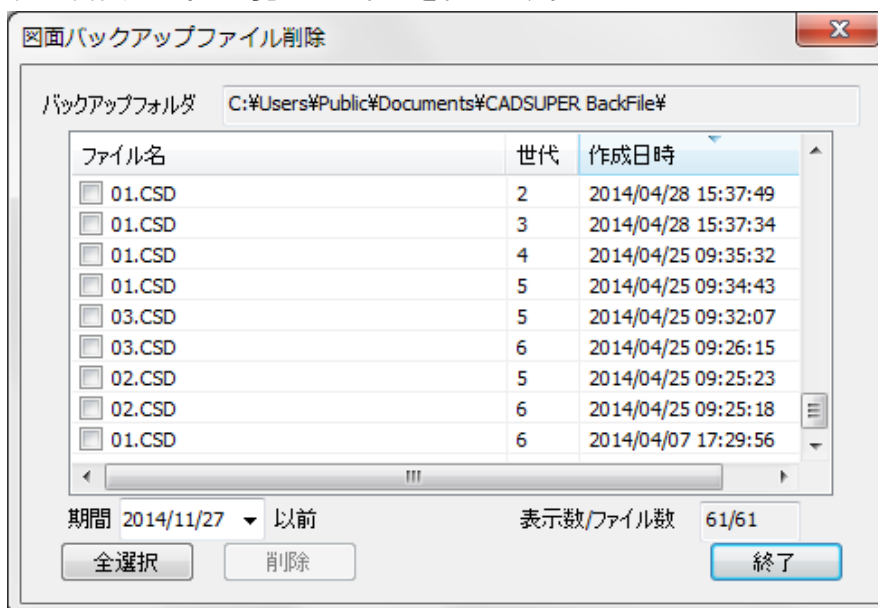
図面バックアップファイル削除

バックアップフォルダ C:¥Users¥Public¥Documents¥CADSUPER BackFile¥

| ファイル名 | 世代 | 作成日時 |
|---|---|---|
| 01.CSD | 2 | 2014/04/28 15:37:49 |
| 01.CSD | 3 | 2014/04/28 15:37:34 |
| 01.CSD | 4 | 2014/04/25 09:35:32 |
| 01.CSD | 5 | 2014/04/25 09:34:43 |
| 03.CSD | 5 | 2014/04/25 09:32:07 |
| 03.CSD | 6 | 2014/04/25 09:26:15 |
| 02.CSD | 5 | 2014/04/25 09:25:23 |
| 02.CSD | 6 | 2014/04/25 09:25:18 |
| 01.CSD | 6 | 2014/04/07 17:29:56 |

期間 2014/11/27 以前

表示数/ファイル数 61/61

全選択 削除 終了